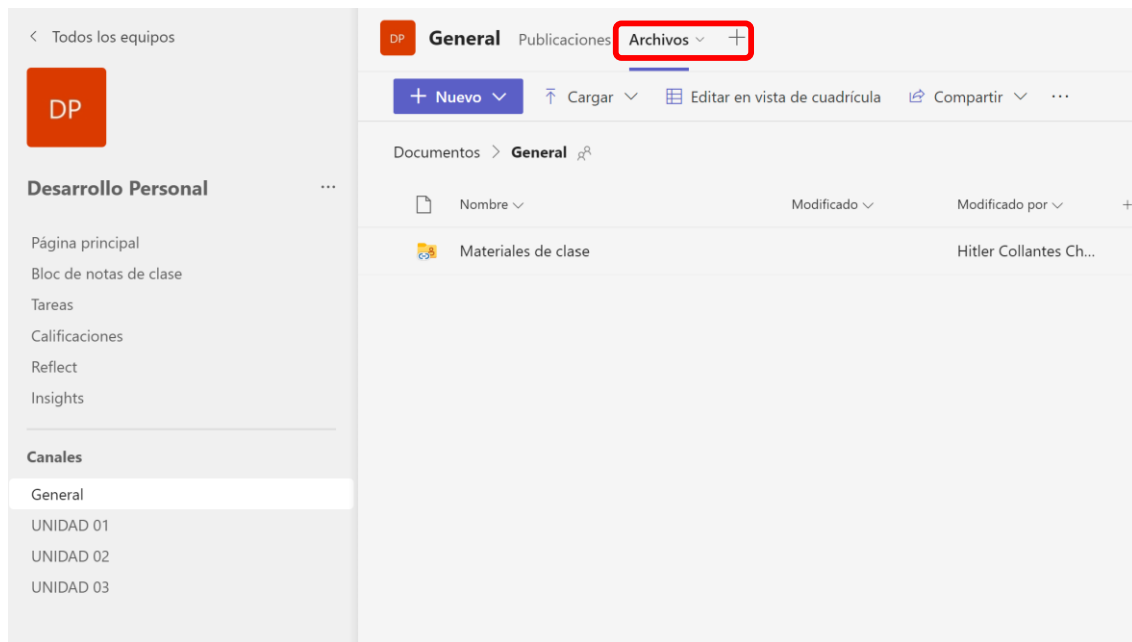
< Todos los equipos

DP

Desarrollo Personal ···

Página principal
Bloc de notas de clase
Tareas
Calificaciones
Reflect
Insights

Canales
General
UNIDAD 01
UNIDAD 02
UNIDAD 03

DP General Publicaciones Archivos +

+ Nuevo | Cargar | Editar en vista de cuadrícula | Compartir | ···

Documentos > General

| Nombre | Modificado | Modificado por |
|---|---|---|
| Materiales de clase | | Hitler Collantes Ch... |